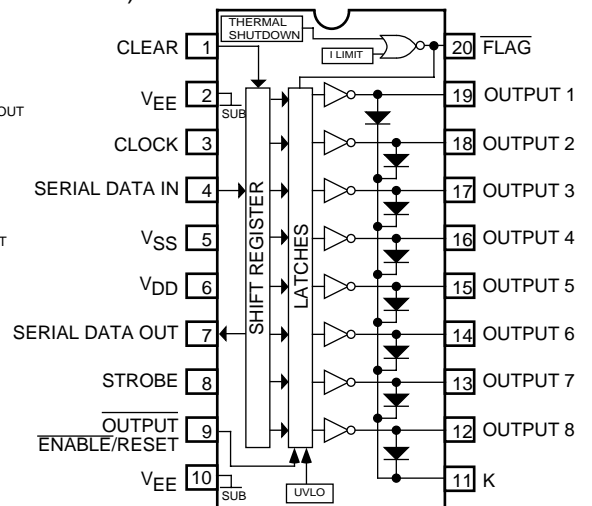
THERMAL SHUTDOWN

I LIMIT

CLEAR 1
$V_{EE}$ 2
SUB
OUT
CLOCK 3
SERIAL DATA IN 4
T
$V_{SS}$ 5
$V_{DD}$ 6
SERIAL DATA OUT 7
STROBE 8
$\overline{\text{OUTPUT ENABLE}}$/RESET 9
$V_{EE}$ 10
SUB

SHIFT REGISTER

LATCHES

UVLO

20 $\overline{\text{FLAG}}$
19 OUTPUT 1
18 OUTPUT 2
17 OUTPUT 3
16 OUTPUT 4
15 OUTPUT 5
14 OUTPUT 6
13 OUTPUT 7
12 OUTPUT 8
11 K